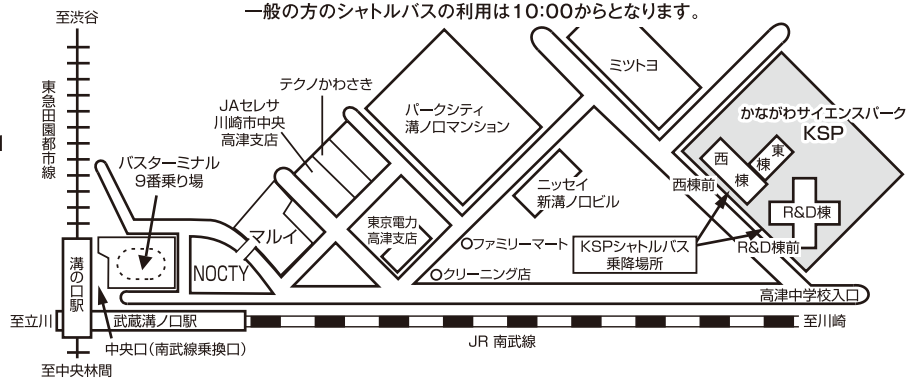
一般の方のシャトルバスの利用は10:00からとなります。

至渋谷

東急田園都市線

テクノかわさき

JAセレサ
川崎市中央
高津支店

パークシティ
溝ノ口マンション

ミツトヨ

かながわサイエンスパーク
KSP

西
棟

東
棟

R&D棟

バスターミナル
9番乗り場

ニッセイ
新溝ノ口ビル

西棟前

マルイ

東京電力
高津支店

ファミリーマート

KSPシャトルバス
乗降場所

R&D棟前

NOCTY

クリーニング店

溝の口駅

高津中学校入口

至立川

武蔵溝ノ口駅

至川崎

中央口(南武線乗換口)

JR 南武線

至中央林間